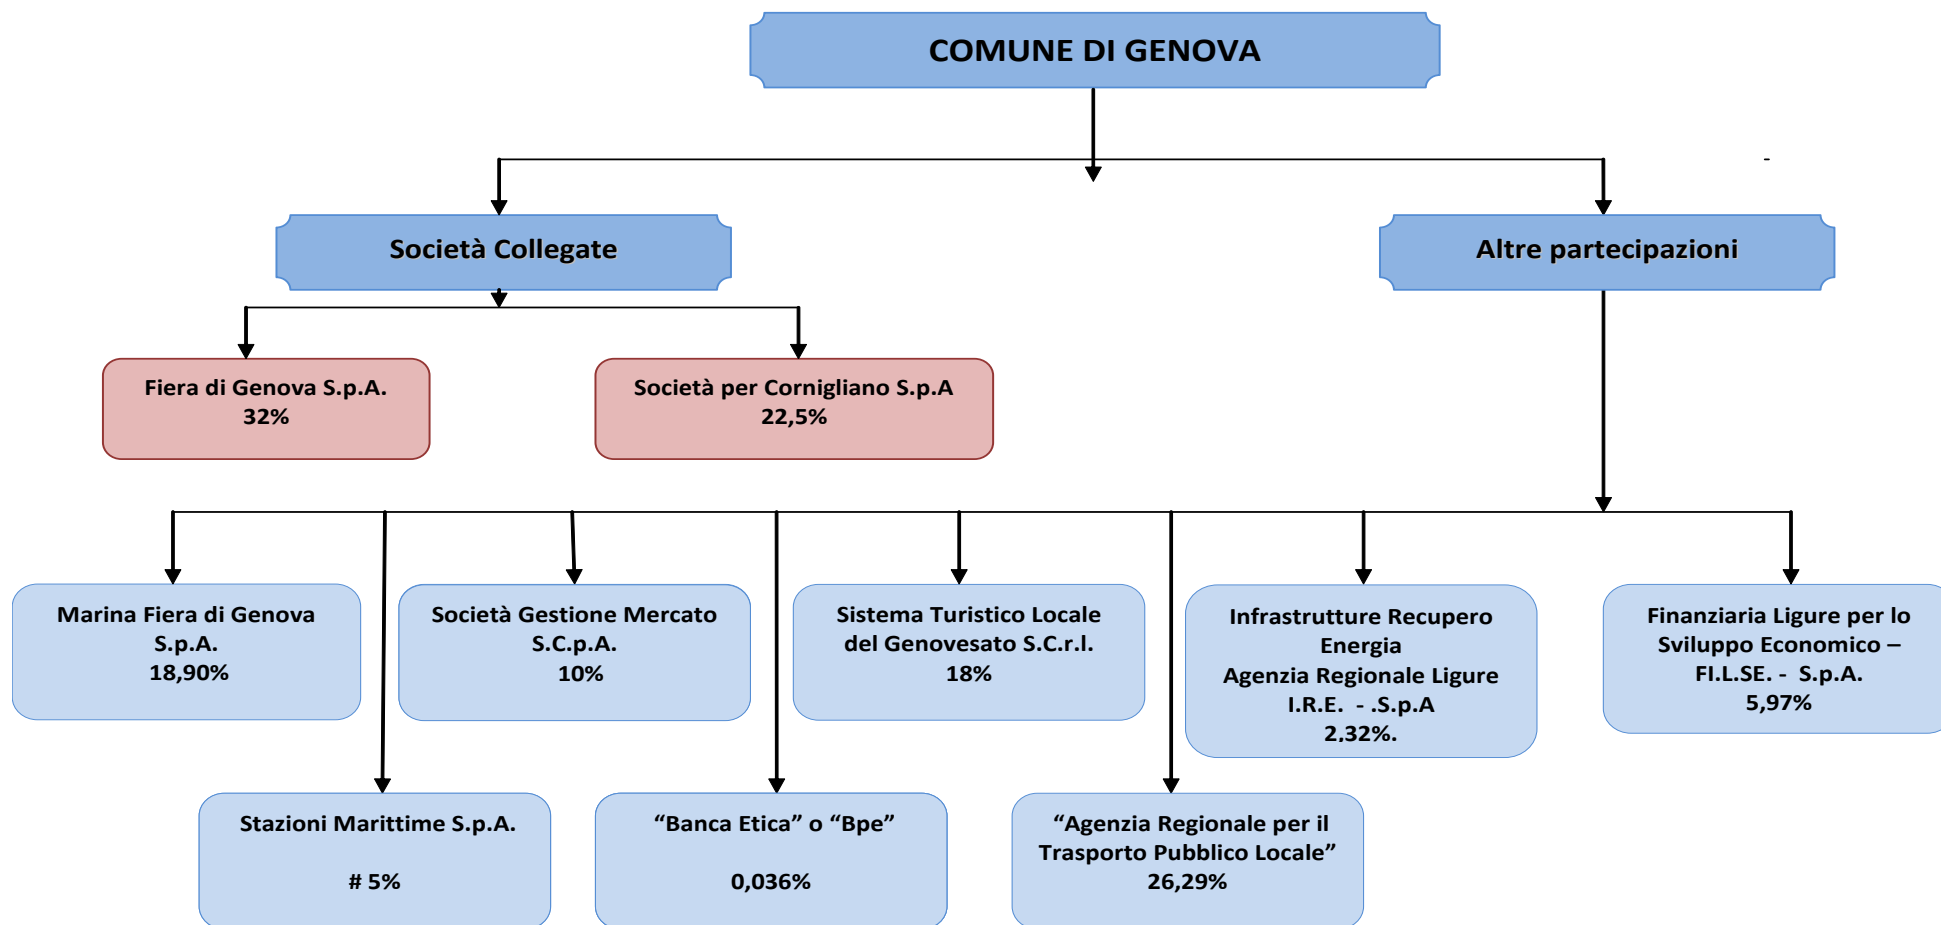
COMUNE DI GENOVA

Società Collegate

Altre partecipazioni

Fiera di Genova S.p.A.
32%

Società per Cornigliano S.p.A
22,5%

Marina Fiera di Genova S.p.A.
18,90%

Società Gestione Mercato S.C.p.A.
10%

Sistema Turistico Locale del Genovesato S.C.r.l.
18%

Infrastrutture Recupero Energia
Agenzia Regionale Ligure
I.R.E. - .S.p.A
2,32%.

Finanziaria Ligure per lo Sviluppo Economico –
FI.L.SE. - S.p.A.
5,97%

Stazioni Marittime S.p.A.

# 5%

“Banca Etica” o “Bpe”

0,036%

“Agenzia Regionale per il Trasporto Pubblico Locale”
26,29%